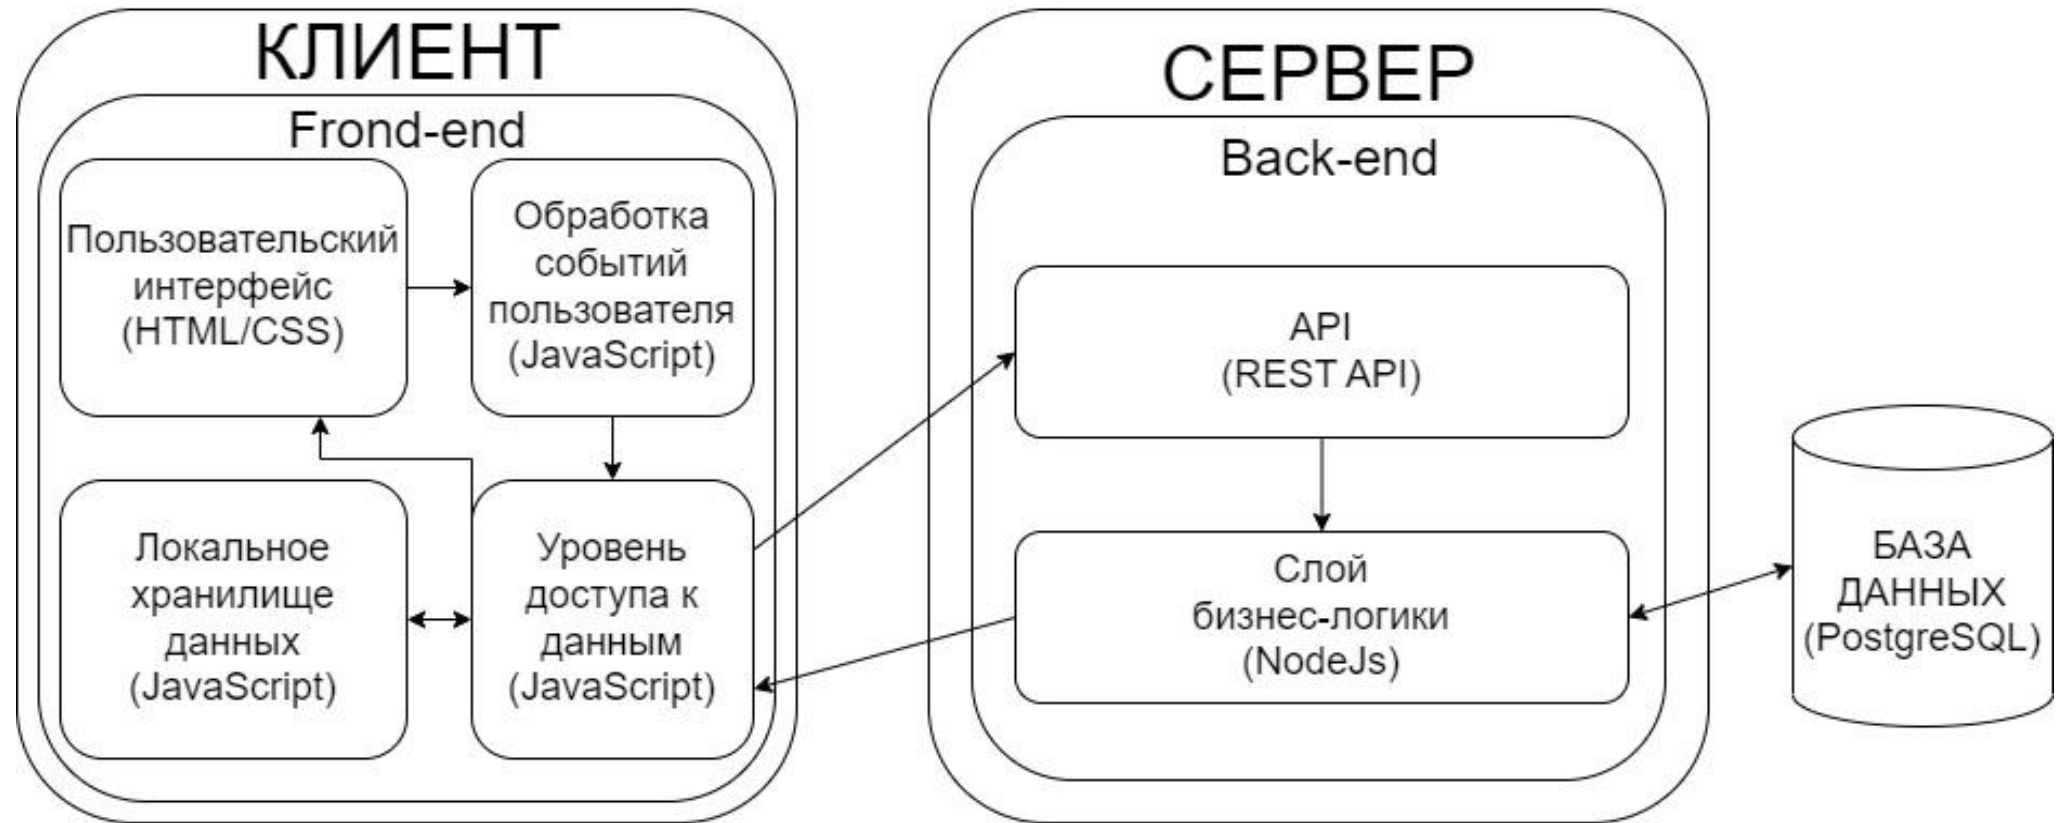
КЛИЕНТ

Frond-end

Пользовательский интерфейс (HTML/CSS)

Обработка событий пользователя (JavaScript)

Локальное хранилище данных (JavaScript)

Уровень доступа к данным (JavaScript)

СЕРВЕР

Back-end

API (REST API)

Слой бизнес-логики (NodeJs)

БАЗА ДАННЫХ (PostgreSQL)